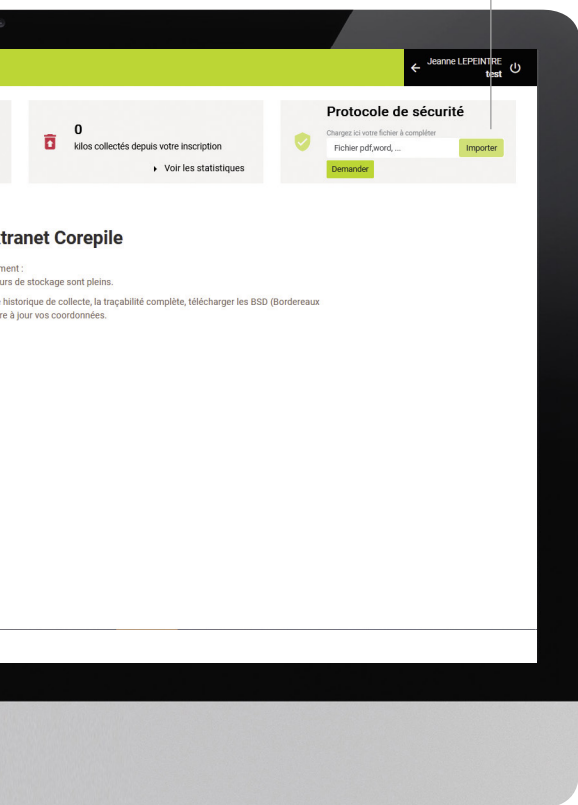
Jeanne LEPEINTRE
test

0
kilos collectés depuis votre inscription
Voir les statistiques

Protocole de sécurité
Chargez ici votre fichier à compléter
Fichier pdf,word, ...
Importer
Demander

tranet Corepile

ment :
urs de stockage sont pleins.

historique de collecte, la traçabilité complète, télécharger les BSD (Bordereaux
re à jour vos coordonnées.